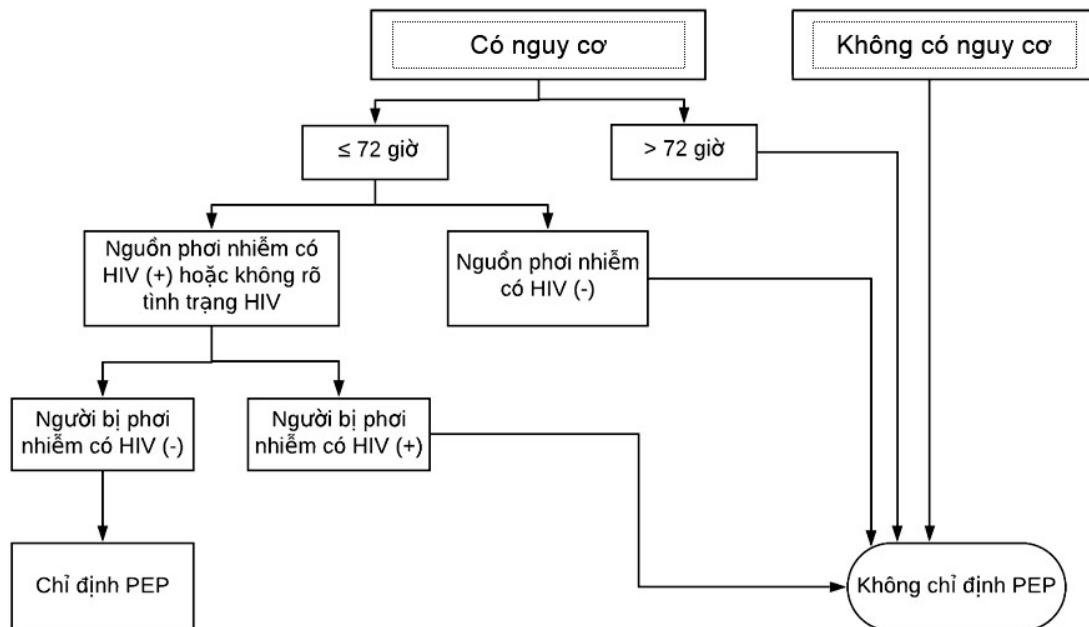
Có nguy cơ

Không có nguy cơ

≤ 72 giờ

> 72 giờ

Nguồn phơi nhiễm có HIV (+) hoặc không rõ tình trạng HIV

Nguồn phơi nhiễm có HIV (-)

Người bị phơi nhiễm có HIV (-)

Người bị phơi nhiễm có HIV (+)

Chỉ định PEP

Không chỉ định PEP